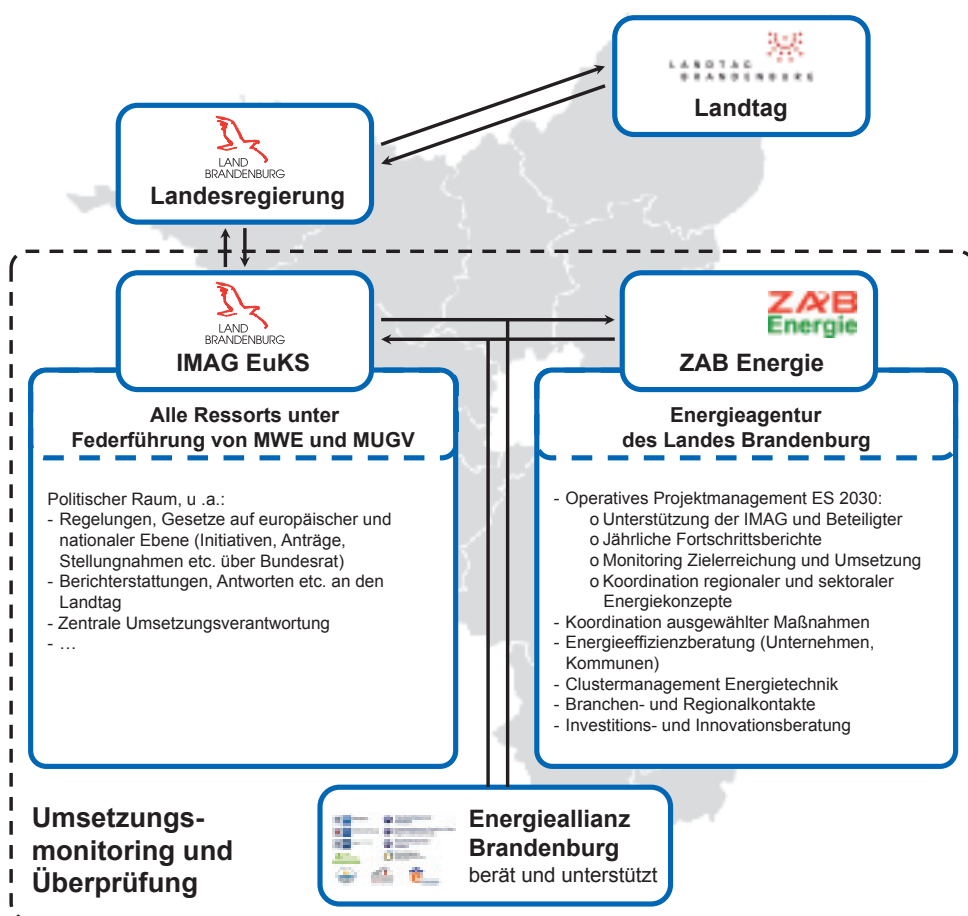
LANDTAG BRANDENBURG
Landtag

LAND BRANDENBURG
Landesregierung

LAND BRANDENBURG
IMAG EuKS

ZAB Energie
ZAB Energie

Alle Ressorts unter Federführung von MWE und MUGV

Politischer Raum, u .a.:
- Regelungen, Gesetze auf europäischer und nationaler Ebene (Initiativen, Anträge, Stellungnahmen etc. über Bundesrat)
- Berichterstattungen, Antworten etc. an den Landtag
- Zentrale Umsetzungsverantwortung
- …

Energieagentur des Landes Brandenburg

- Operatives Projektmanagement ES 2030:
o Unterstützung der IMAG und Beteiligter
o Jährliche Fortschrittsberichte
o Monitoring Zielerreichung und Umsetzung
o Koordination regionaler und sektoraler Energiekonzepte
- Koordination ausgewählter Maßnahmen
- Energieeffizienzberatung (Unternehmen, Kommunen)
- Clustermanagement Energietechnik
- Branchen- und Regionalkontakte
- Investitions- und Innovationsberatung

Umsetzungs-monitoring und Überprüfung

Energieallianz Brandenburg
berät und unterstützt